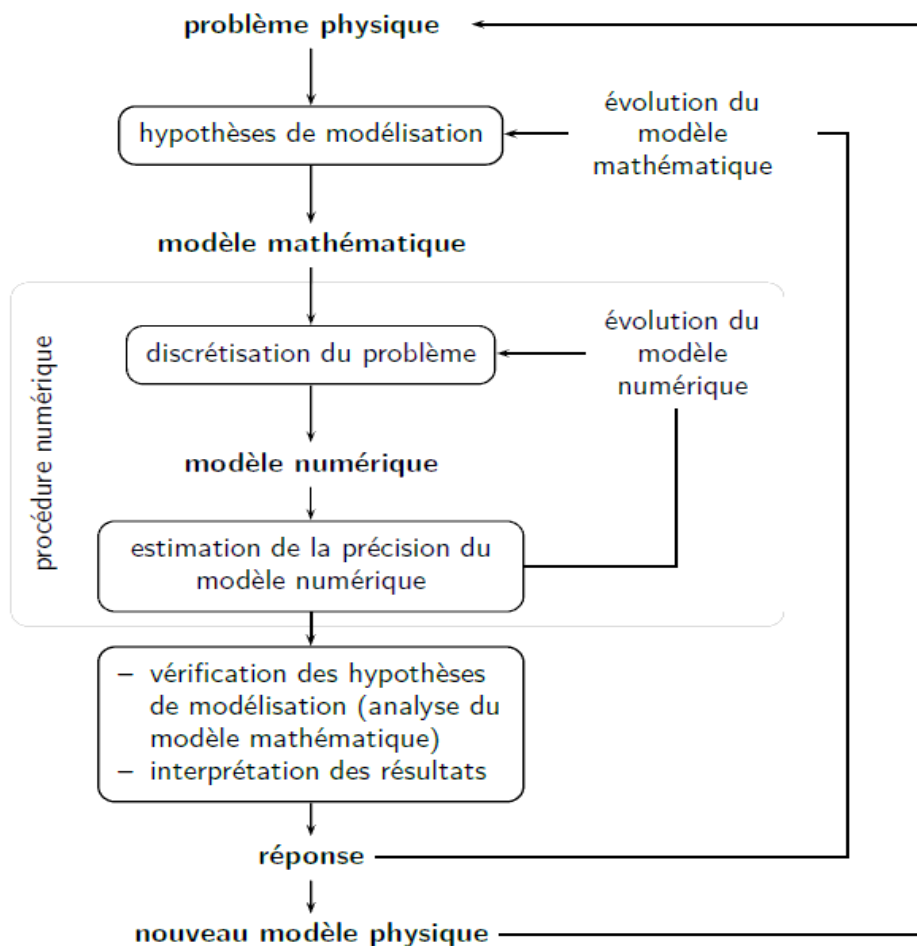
problème physique

hypothèses de modélisation

évolution du modèle mathématique

modèle mathématique

procédure numérique

discrétisation du problème

évolution du modèle numérique

modèle numérique

estimation de la précision du modèle numérique

– vérification des hypothèses de modélisation (analyse du modèle mathématique)
– interprétation des résultats

réponse

nouveau modèle physique